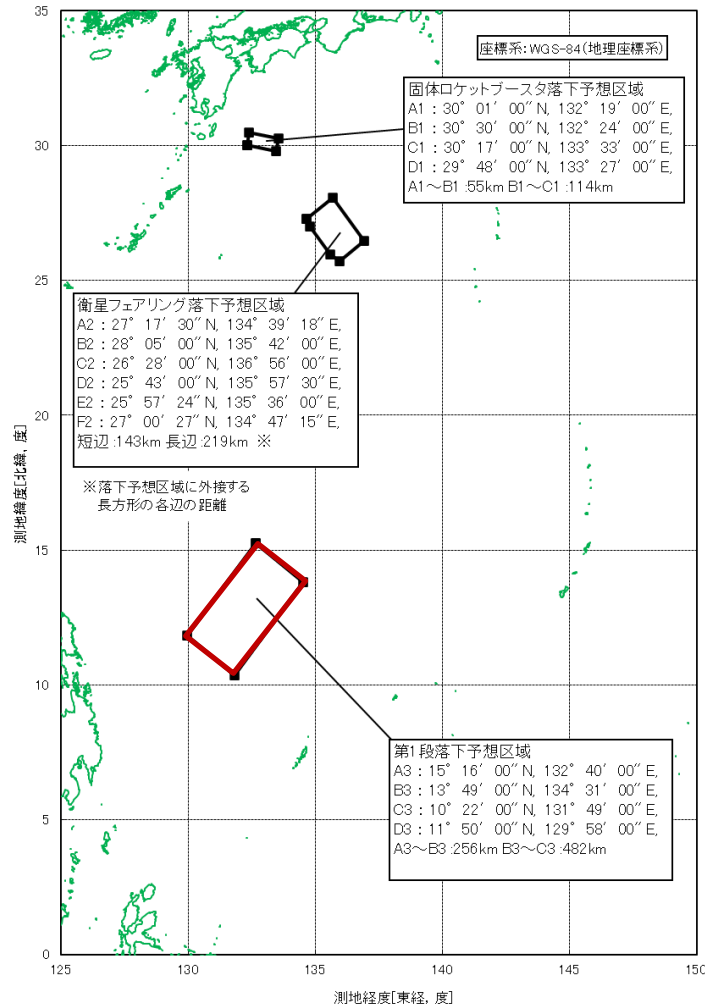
座標系：WGS-84（地理座標系）

固体ロケットブースタ落下予想区域
A1：30° 01′ 00″ N, 132° 19′ 00″ E,
B1：30° 30′ 00″ N, 132° 24′ 00″ E,
C1：30° 17′ 00″ N, 133° 33′ 00″ E,
D1：29° 48′ 00″ N, 133° 27′ 00″ E,
A1～B1 :55km B1～C1 :114km

衛星フェアリング落下予想区域
A2：27° 17′ 30″ N, 134° 39′ 18″ E,
B2：28° 05′ 00″ N, 135° 42′ 00″ E,
C2：26° 28′ 00″ N, 136° 56′ 00″ E,
D2：25° 43′ 00″ N, 135° 57′ 30″ E,
E2：25° 57′ 24″ N, 135° 36′ 00″ E,
F2：27° 00′ 27″ N, 134° 47′ 15″ E,
短辺 :143km 長辺 :219km ※

※落下予想区域に外接する長方形の各辺の距離

第1段落下予想区域
A3：15° 16′ 00″ N, 132° 40′ 00″ E,
B3：13° 49′ 00″ N, 134° 31′ 00″ E,
C3：10° 22′ 00″ N, 131° 49′ 00″ E,
D3：11° 50′ 00″ N, 129° 58′ 00″ E,
A3～B3 :256km B3～C3 :482km

35
30
25
20
15
10
5
0

測地緯度[北緯, 度]

125 130 135 140 145 150

測地経度[東経, 度]